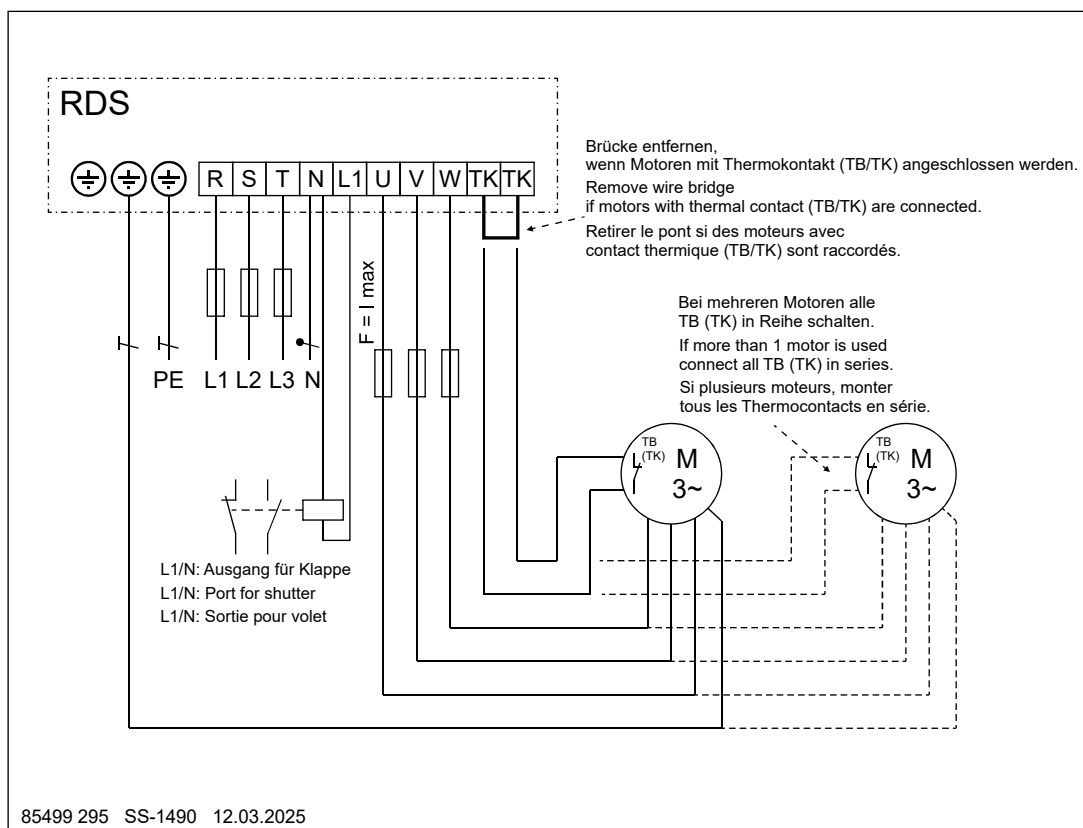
RDS

R S T N L1 U V W TK TK

Brücke entfernen,
wenn Motoren mit Thermokontakt (TB/TK) angeschlossen werden.
Remove wire bridge
if motors with thermal contact (TB/TK) are connected.
Retirer le pont si des moteurs avec
contact thermique (TB/TK) sont raccordés.

F = I max

PE L1 L2 L3 N

Bei mehreren Motoren alle
TB (TK) in Reihe schalten.
If more than 1 motor is used
connect all TB (TK) in series.
Si plusieurs moteurs, monter
tous les Thermocontacts en série.

TB (TK) M 3~

TB (TK) M 3~

L1/N: Ausgang für Klappe
L1/N: Port for shutter
L1/N: Sortie pour volet

85499 295 SS-1490 12.03.2025